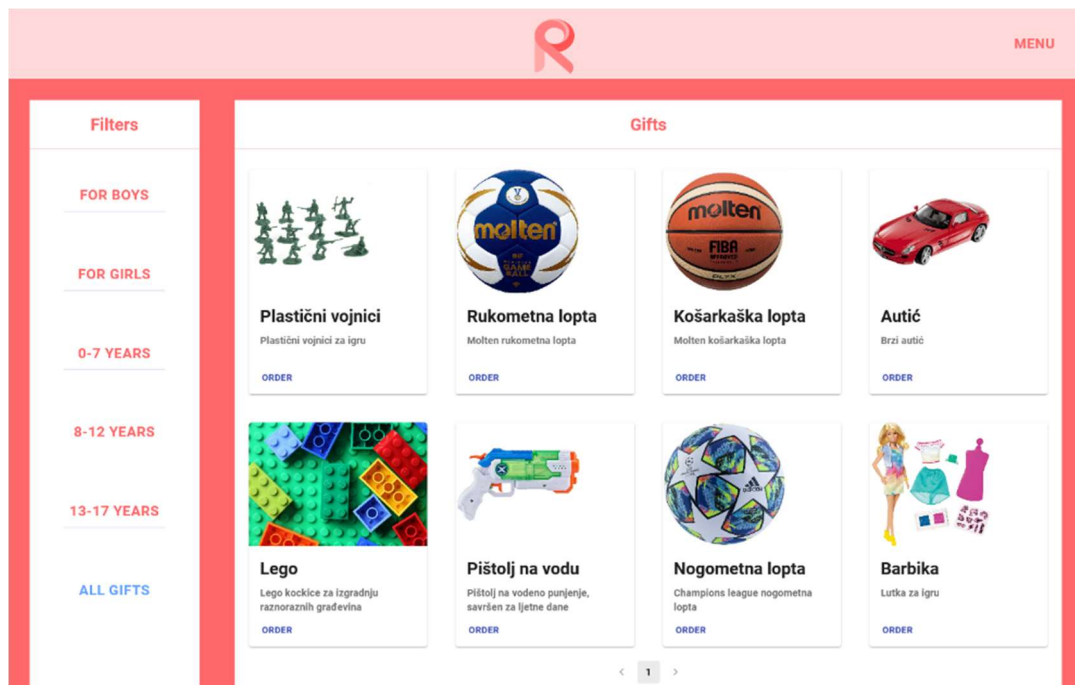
MENU

Filters

FOR BOYS

FOR GIRLS

0-7 YEARS

8-12 YEARS

13-17 YEARS

ALL GIFTS

Gifts

Plastični vojnici
Plastični vojnici za igru
ORDER

molten
Rukometna lopta
Molten rukometna lopta
ORDER

molten FIBA
Košarkaška lopta
Molten košarkaška lopta
ORDER

Autić
Brzi autić
ORDER

Lego
Lego kockice za izgradnju raznoraznih građevina
ORDER

Pištolj na vodu
Pištolj na vodeno punjenje, savršen za ljetne dane
ORDER

Nogometna lopta
Champions league nogometna lopta
ORDER

Barbika
Lutka za igru
ORDER

‹ 1 ›